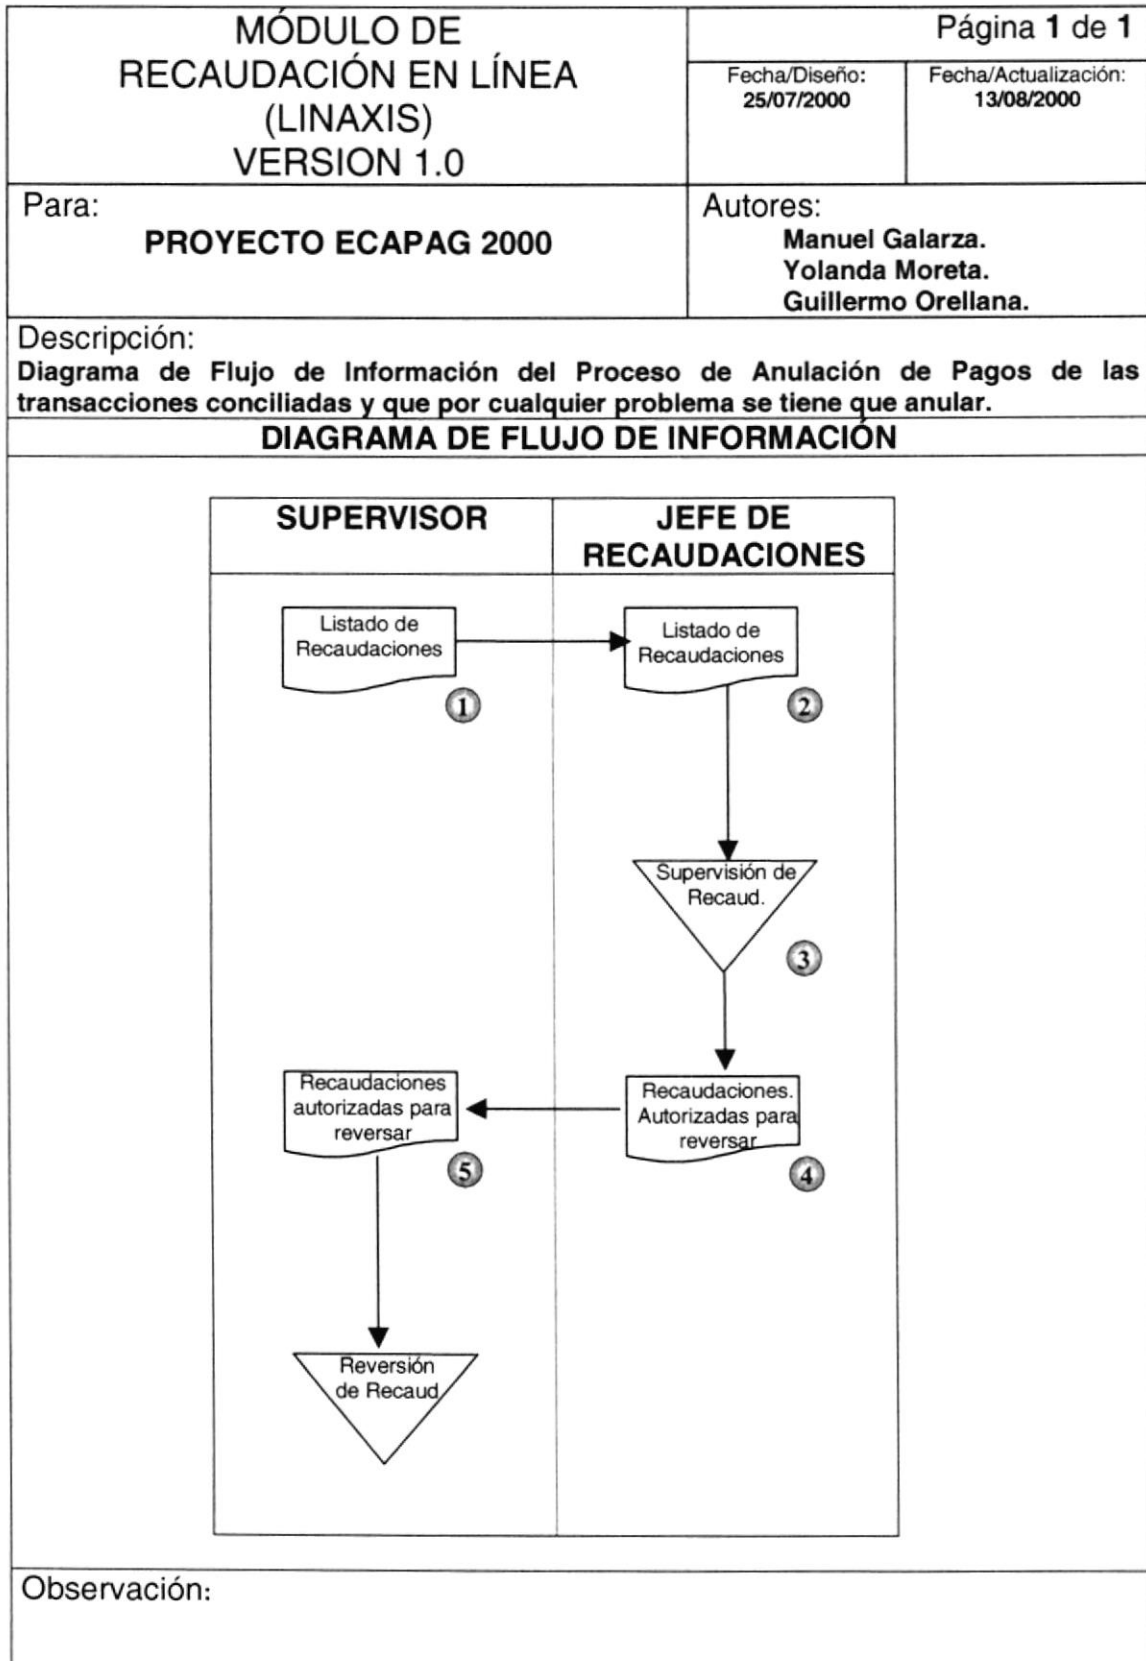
MÓDULO DE RECAUDACIÓN EN LÍNEA (LINAXIS) VERSION 1.0

Página 1 de 1

Fecha/Diseño: 25/07/2000

Fecha/Actualización: 13/08/2000

Para:
PROYECTO ECAPAG 2000

Autores:
Manuel Galarza.
Yolanda Moreta.
Guillermo Orellana.

Descripción:
Diagrama de Flujo de Información del Proceso de Anulación de Pagos de las transacciones conciliadas y que por cualquier problema se tiene que anular.

DIAGRAMA DE FLUJO DE INFORMACIÓN

| SUPERVISOR | JEFE DE RECAUDACIONES |
|---|---|

Listado de Recaudaciones
1

Listado de Recaudaciones
2

Supervisión de Recaud.
3

Recaudaciones. Autorizadas para reversar
4

Recaudaciones autorizadas para reversar
5

Reversión de Recaud

Observación: